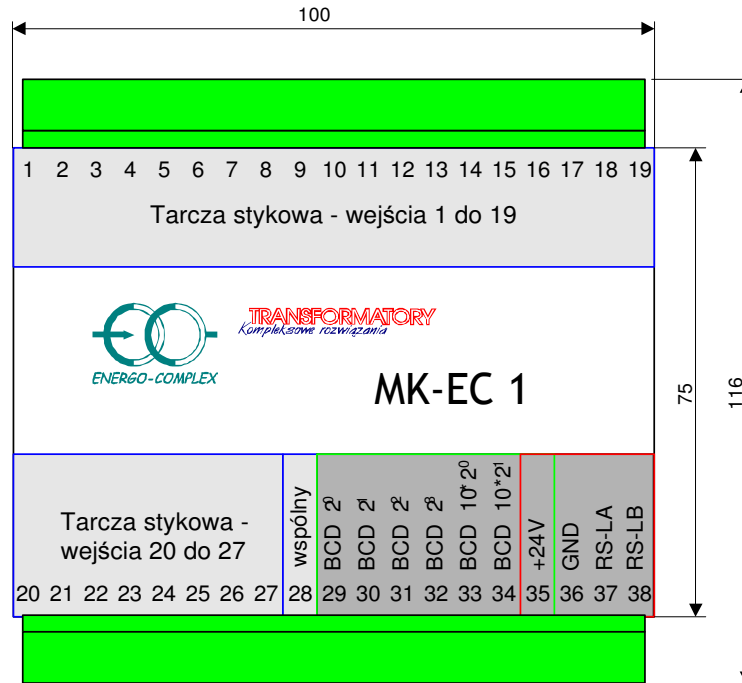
100

1 2 3 4 5 6 7 8 9 10 11 12 13 14 15 16 17 19 18 19

Tarcza stykowa - wejścia 1 do 19

ENERGO-COMPLEX

TRANSFORMATORY
Kompleksowe rozwiązania

MK-EC 1

75

116

Tarcza stykowa - wejścia 20 do 27

wspólny

BCD $2^0$

BCD $2^1$

BCD $2^2$

BCD $2^3$

BCD $10^*2^0$

BCD $10^*2^1$

+24V

GND

RS-LA

RS-LB

20 21 22 23 24 25 26 27 28 29 30 31 32 33 34 35 36 37 38